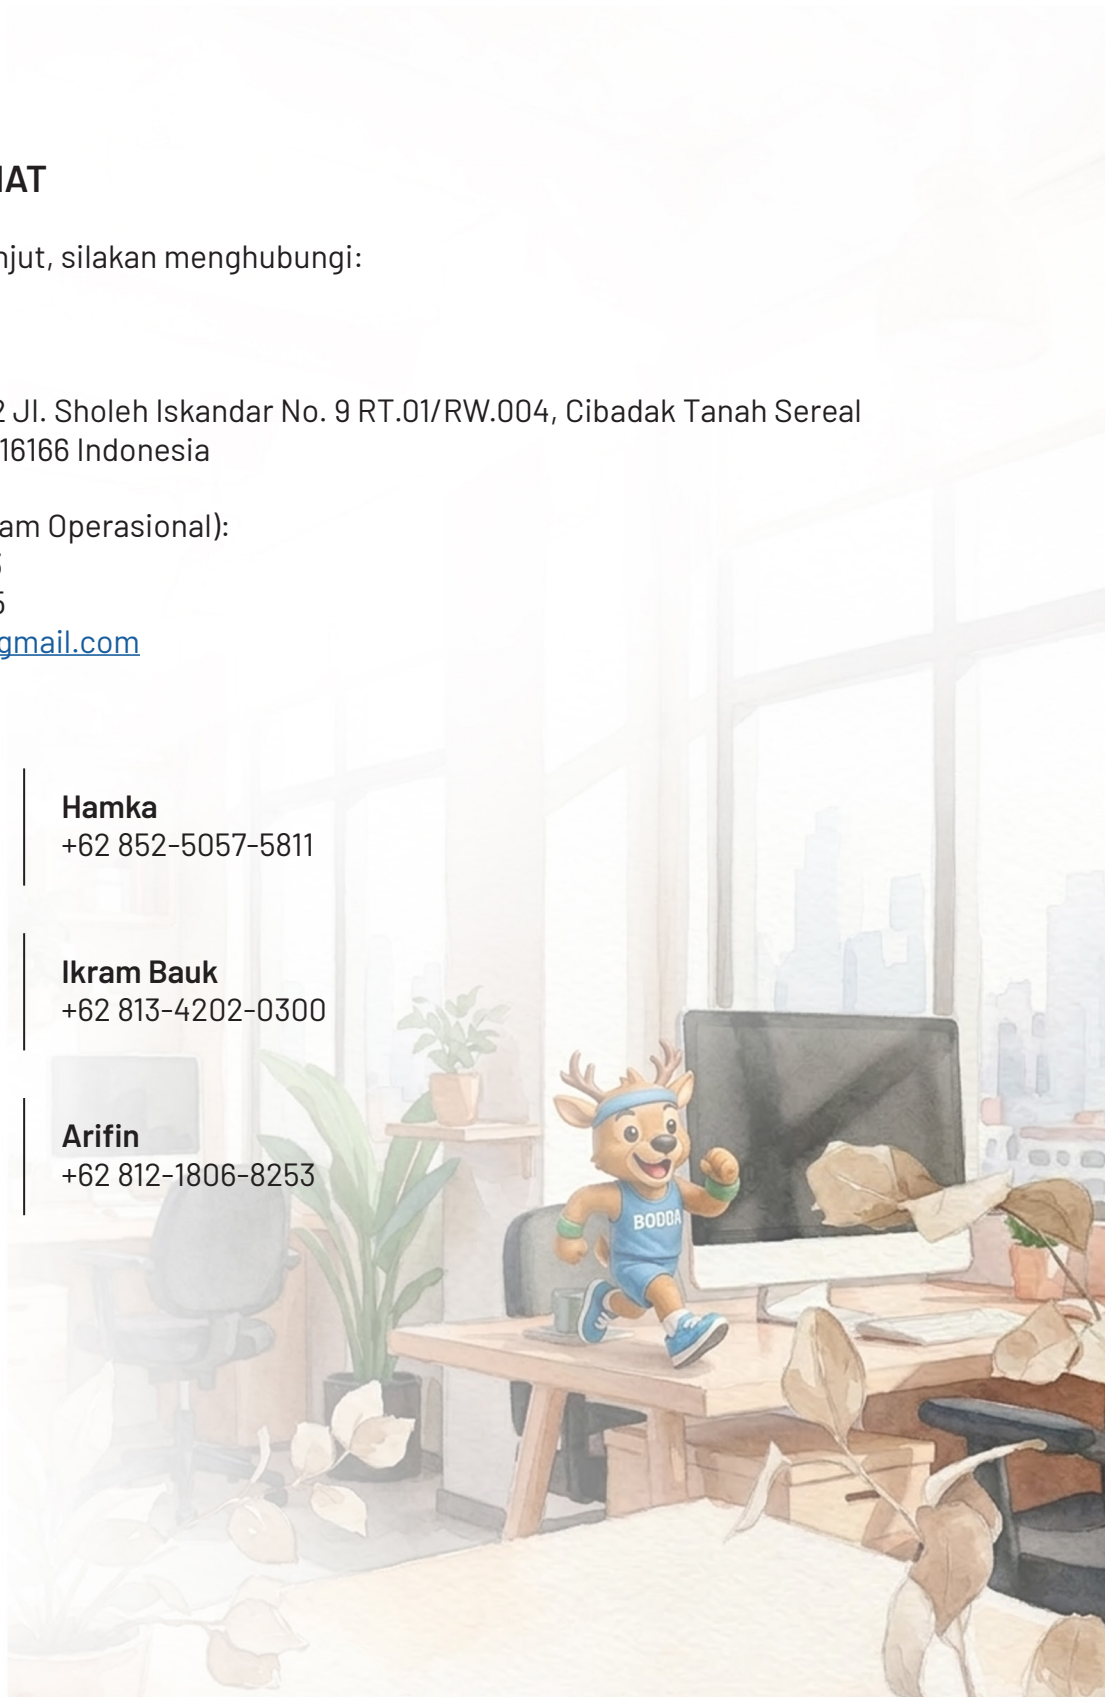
IAT

njut, silakan menghubungi:

2 Jl. Sholeh Iskandar No. 9 RT.01/RW.004, Cibadak Tanah Sereal 16166 Indonesia

am Operasional):
5
5
gmail.com

**Hamka**
+62 852-5057-5811

**Ikram Bauk**
+62 813-4202-0300

**Arifin**
+62 812-1806-8253

BODDA